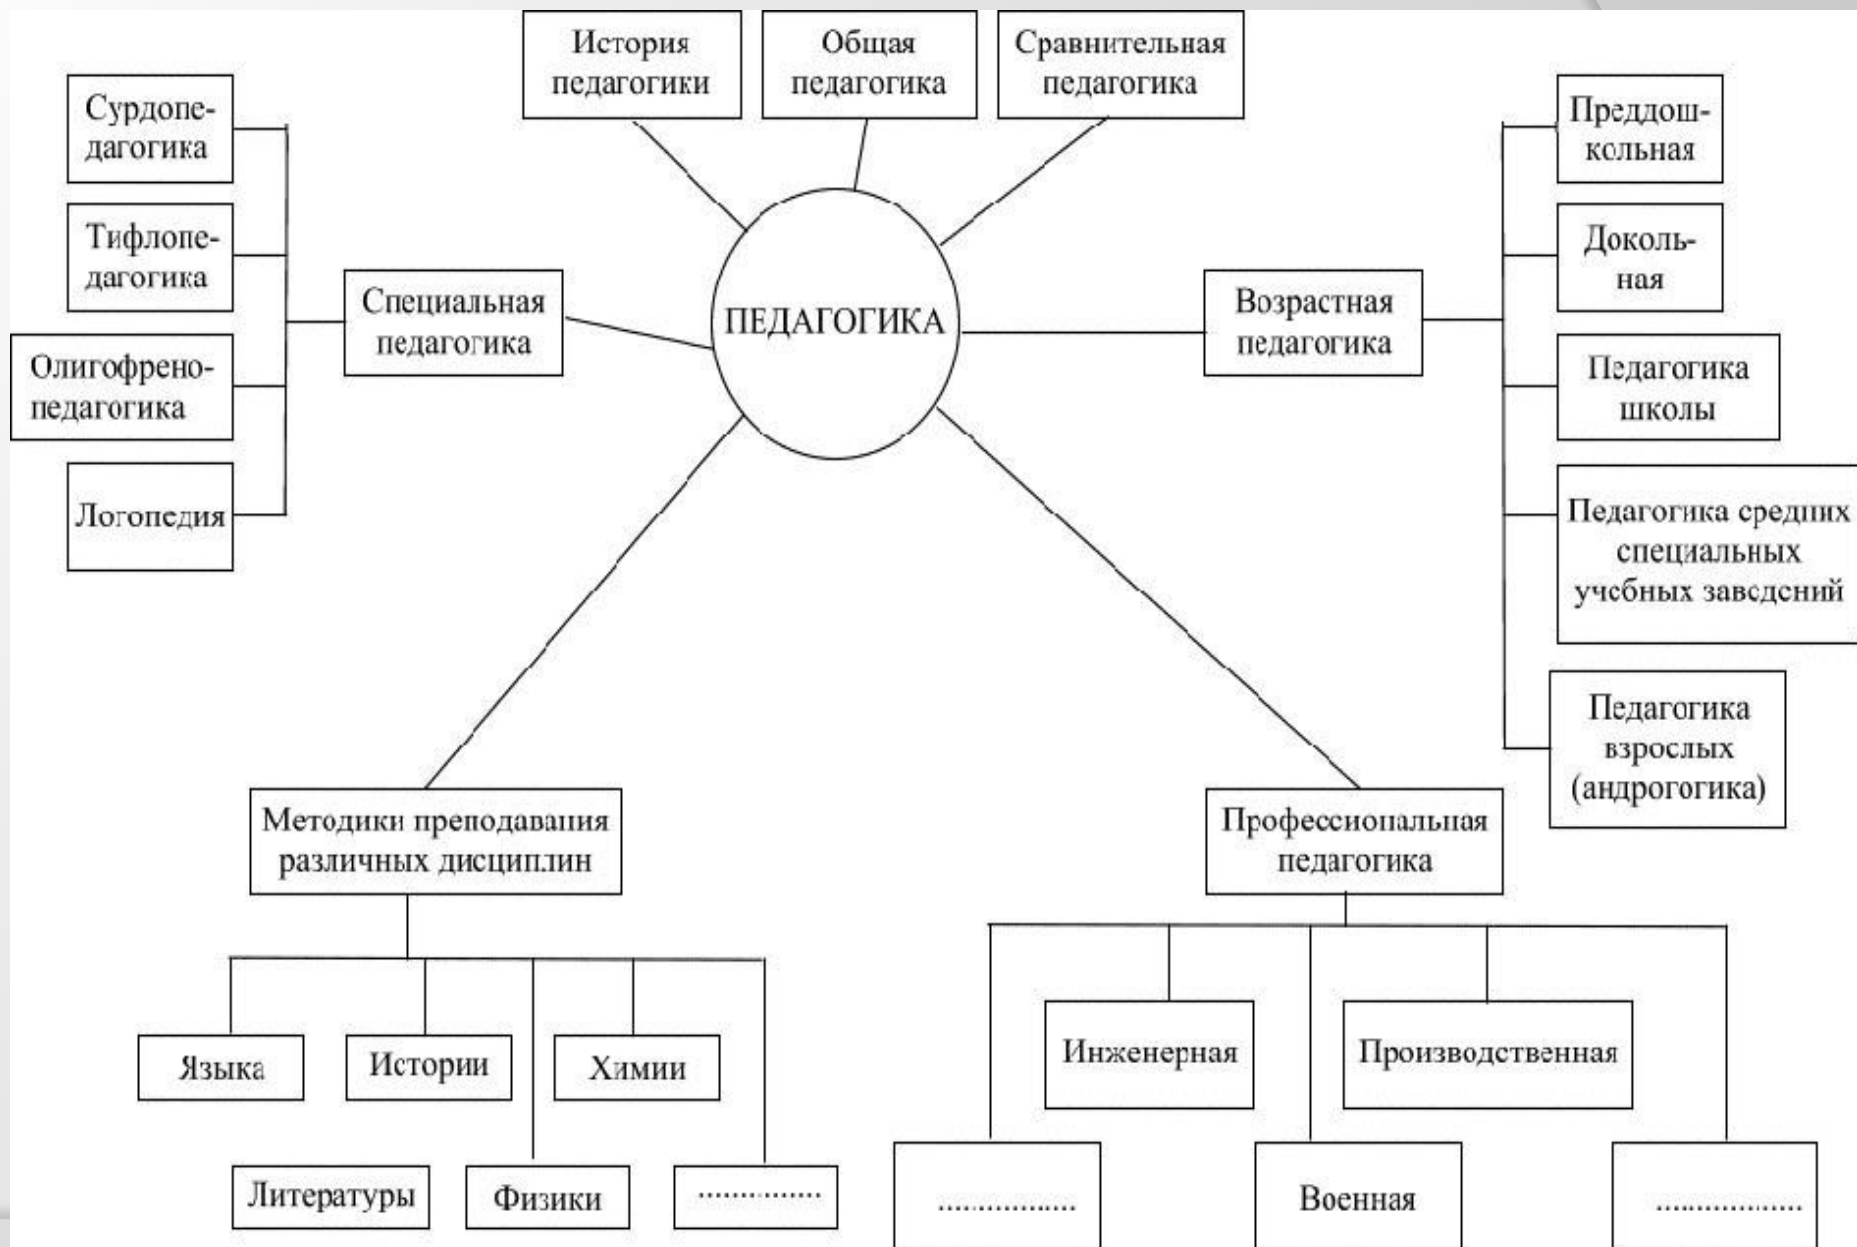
История педагогики

Общая педагогика

Сравнительная педагогика

Сурдопедагогика

Тифлопедагогика

Олигофренопедагогика

Логопедия

Специальная педагогика

ПЕДАГОГИКА

Возрастная педагогика

Преддошкольная

Докольная

Педагогика школы

Педагогика средних специальных учебных завсдений

Педагогика взрослых (андрогогика)

Методики преподавания различных дисциплин

Языка

Истории

Химии

Литературы

Физики

...............

Профессиональная педагогика

Инженерная

Производственная

...............

Военная

...............